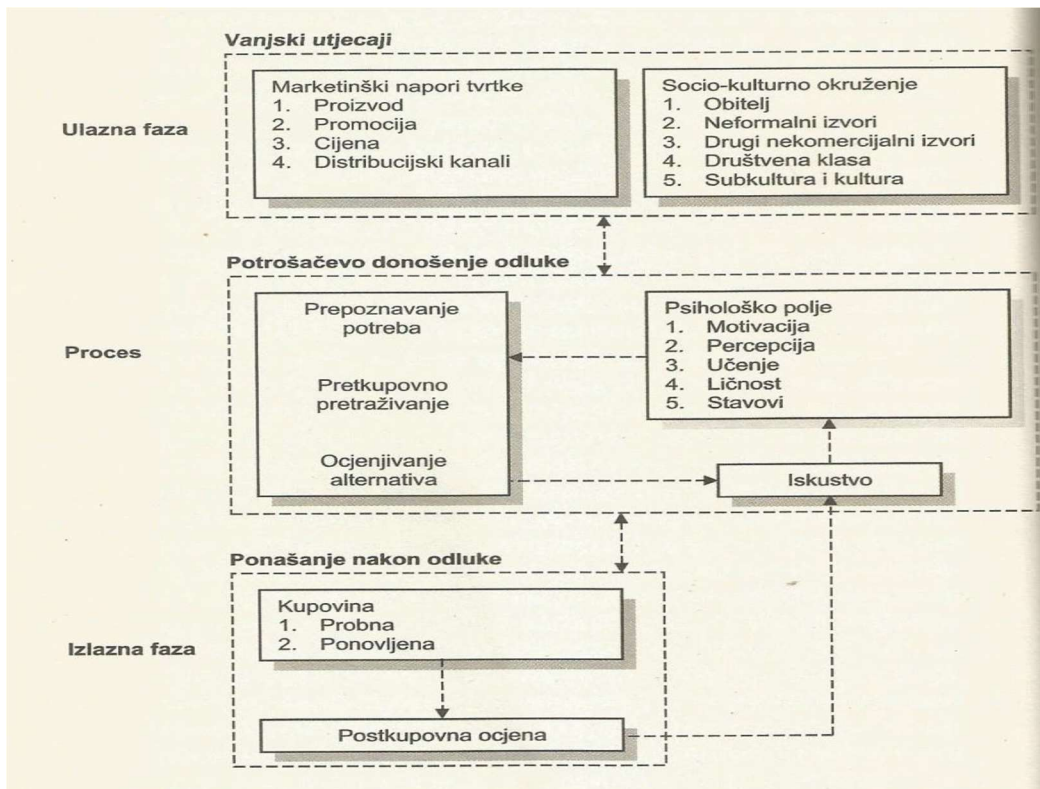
Vanjski utjecaji

Ulazna faza

Marketinški napori tvrtke
1. Proizvod
2. Promocija
3. Cijena
4. Distribucijski kanali

Socio-kulturno okruženje
1. Obitelj
2. Neformalni izvori
3. Drugi nekomercijalni izvori
4. Društvena klasa
5. Subkultura i kultura

Potrošačevo donošenje odluke

Proces

Prepoznavanje potreba

Pretkupovno pretraživanje

Ocjenjivanje alternativa

Psihološko polje
1. Motivacija
2. Percepcija
3. Učenje
4. Ličnost
5. Stavovi

Iskustvo

Ponašanje nakon odluke

Izlazna faza

Kupovina
1. Probna
2. Ponovljena

Postkupovna ocjena